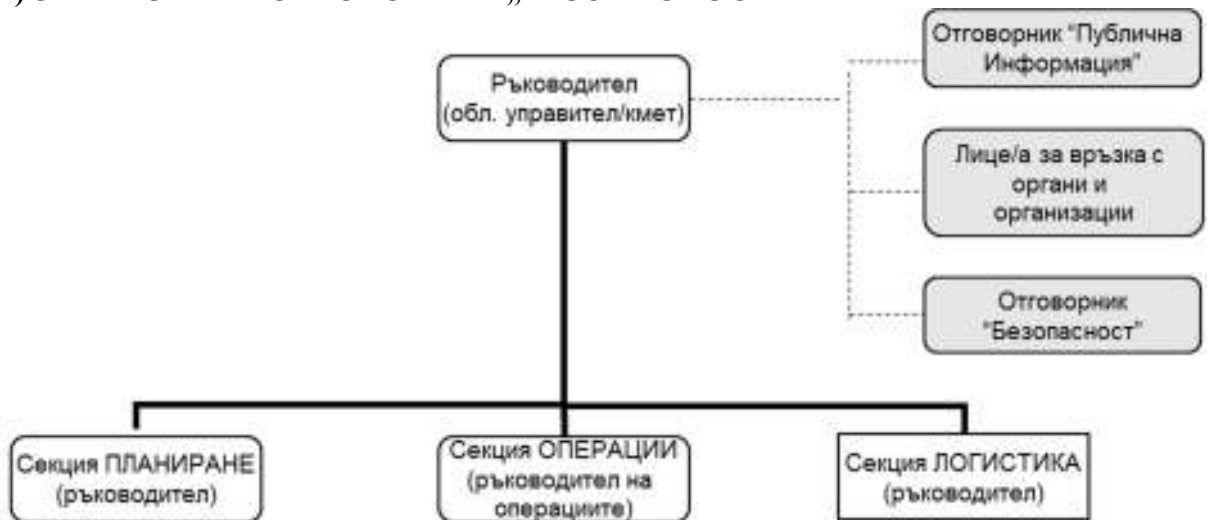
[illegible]

Ръководител (обл. управител/кмет)

Отговорник "Публична Информация"

Лице/а за връзка с органи и организации

Отговорник "Безопасност"

Секция ПЛАНИРАНЕ (ръководител)

Секция ОПЕРАЦИИ (ръководител на операциите)

Секция ЛОГИСТИКА (ръководител)